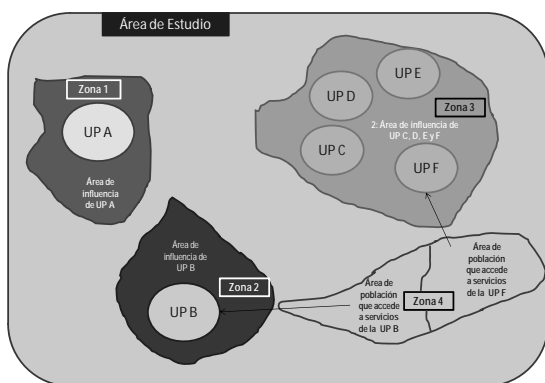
Área de Estudio

Zona 1

UP A

Área de influencia de UP A

UP E

UP D

Zona 3

2: Área de influencia de UP C, D, E y F

UP C

UP F

Área de influencia de UP B

Zona 2

UP B

Área de población que accede a servicios de la UP B

Zona 4

Área de población que accede a servicios de la UP F